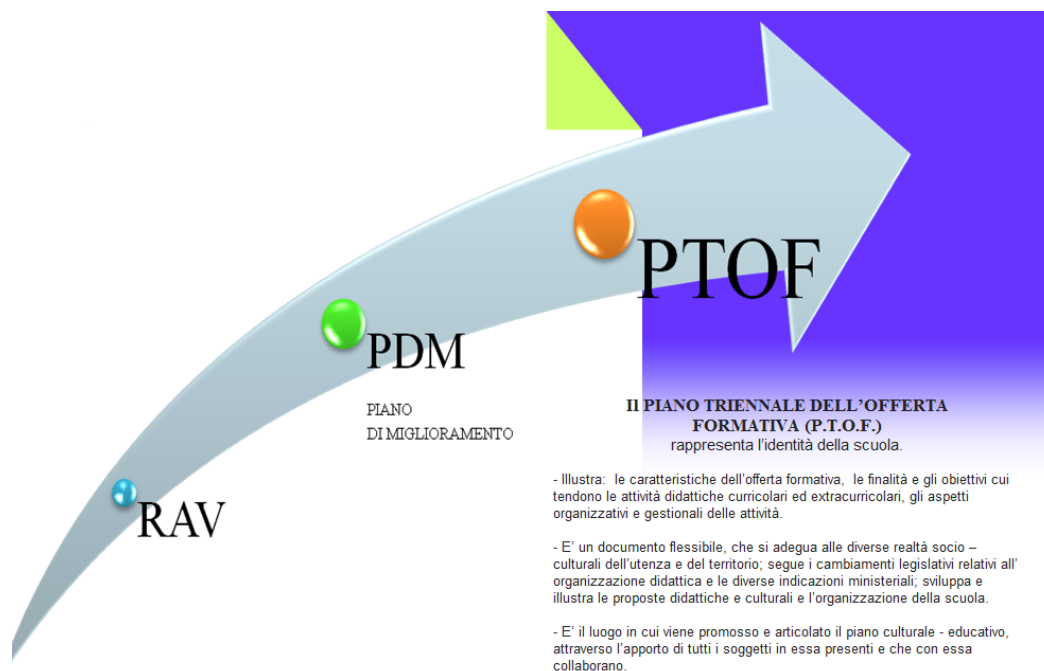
PTOF

PDM

PIANO
DI MIGLIORAMENTO

RAV

Il PIANO TRIENNALE DELL'OFFERTA FORMATIVA (P.T.O.F.)
rappresenta l'identità della scuola.

- Illustra: le caratteristiche dell'offerta formativa, le finalità e gli obiettivi cui tendono le attività didattiche curricolari ed extracurricolari, gli aspetti organizzativi e gestionali delle attività.

- E' un documento flessibile, che si adegua alle diverse realtà socio – culturali dell'utenza e del territorio; segue i cambiamenti legislativi relativi all' organizzazione didattica e le diverse indicazioni ministeriali; sviluppa e illustra le proposte didattiche e culturali e l'organizzazione della scuola.

- E' il luogo in cui viene promosso e articolato il piano culturale - educativo, attraverso l'apporto di tutti i soggetti in essa presenti e che con essa collaborano.